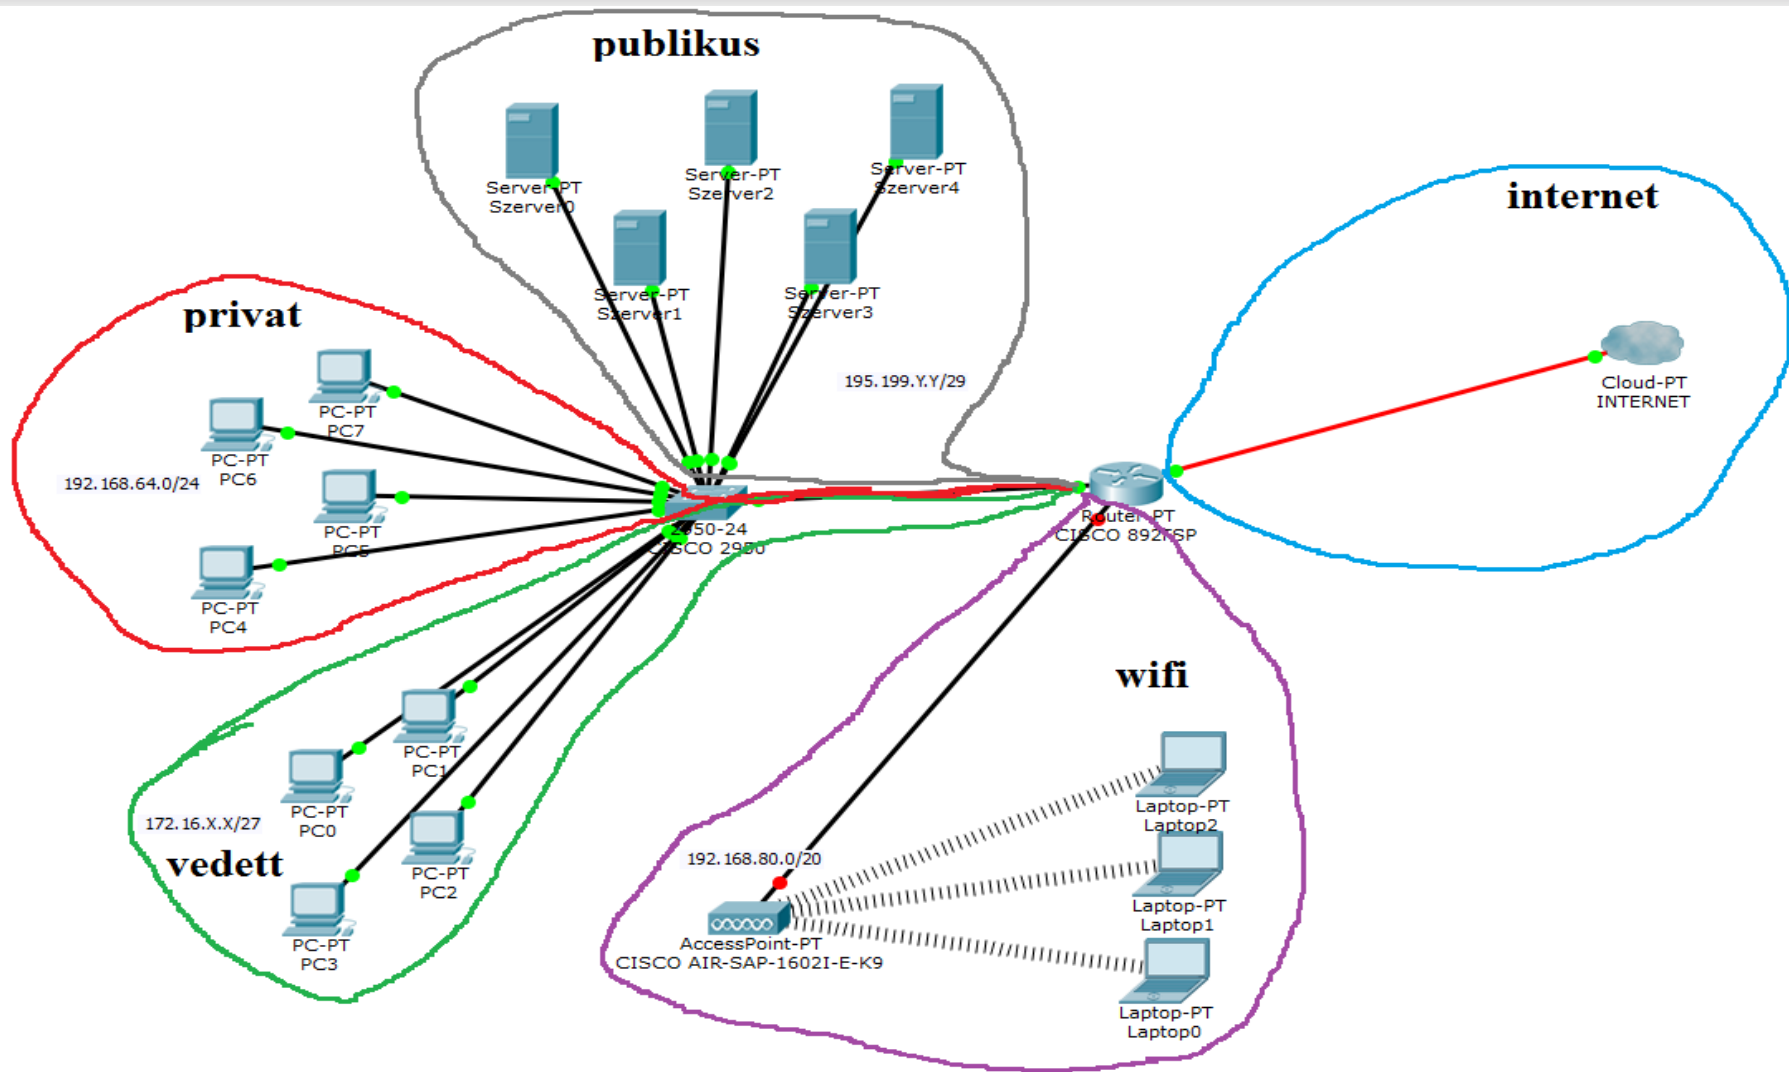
publikus

Server-PT
Szerver0

Server-PT
Szerver2

Server-PT
Szerver4

Server-PT
Szerver1

Server-PT
Szerver3

195.199.Y.Y/29

internet

privat

PC-PT
PC7

PC-PT
PC6

192.168.64.0/24

PC-PT
PC5

PC-PT
PC4

2950-24
CISCO 2950

Router-PT
CISCO 892FSP

Cloud-PT
INTERNET

wifi

PC-PT
PC1

PC-PT
PC0

172.16.X.X/27

vedett

PC-PT
PC2

PC-PT
PC3

Laptop-PT
Laptop2

192.168.80.0/20

Laptop-PT
Laptop1

AccessPoint-PT
CISCO AIR-SAP-1602I-E-K9

Laptop-PT
Laptop0